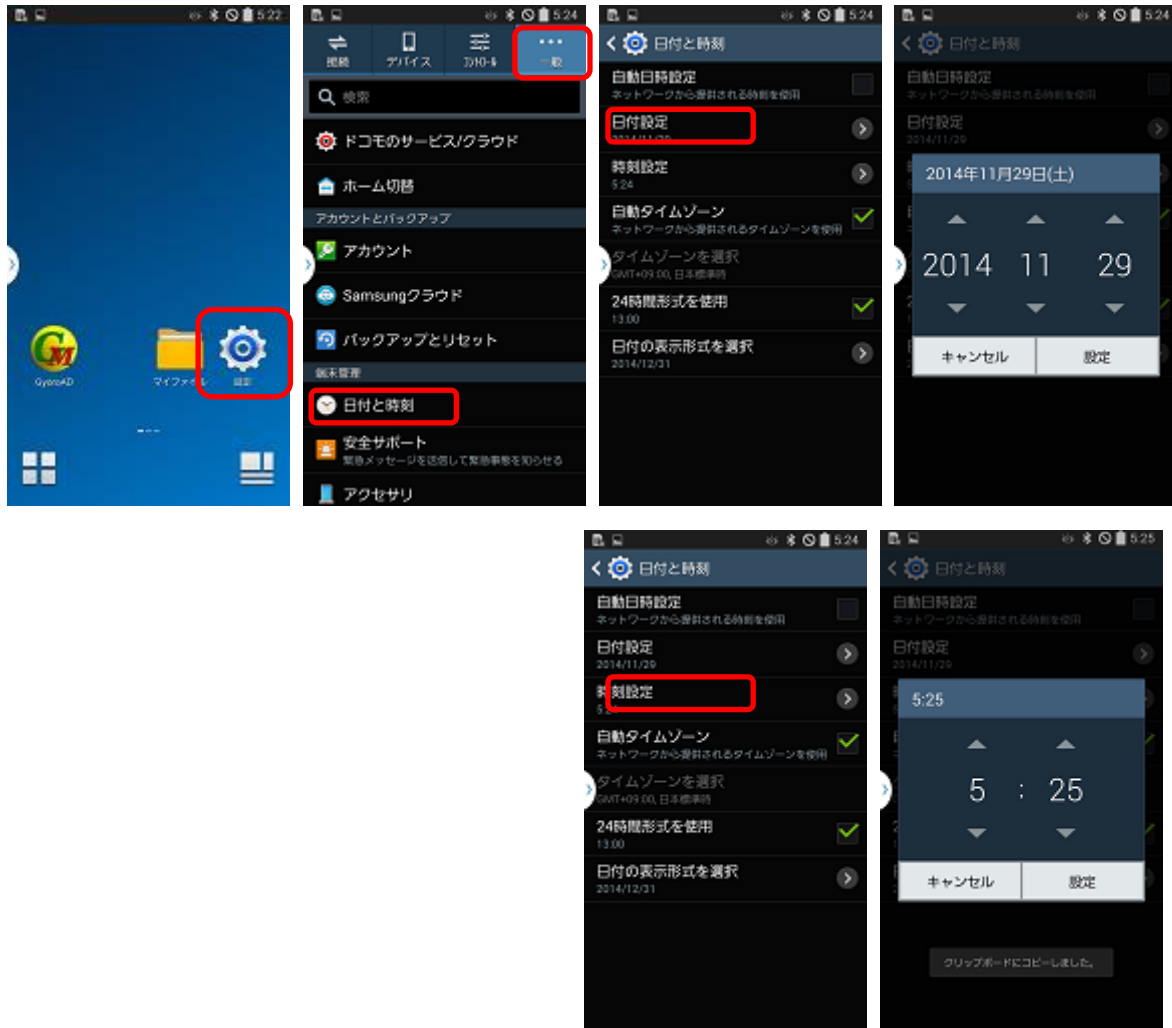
5:22

GyroAD

マイファイル

設定

5:24

接続 デバイス コントロール 一般

検索

ドコモのサービス/クラウド

ホーム切替

アカウントとバックアップ

アカウント

Samsungクラウド

バックアップとリセット

端末管理

日付と時刻

安全サポート
緊急メッセージを送信して緊急事態を知らせる

アクセサリ

5:24

日付と時刻

自動日時設定
ネットワークから提供される時刻を使用

日付設定
2014/11/29

時刻設定
5:24

自動タイムゾーン
ネットワークから提供されるタイムゾーンを使用

タイムゾーンを選択
GMT+09:00, 日本標準時

24時間形式を使用
13:00

日付の表示形式を選択
2014/12/31

5:24

日付と時刻

自動日時設定
ネットワークから提供される時刻を使用

日付設定
2014/11/29

2014年11月29日(土)

2014 11 29

キャンセル 設定

5:24

日付と時刻

自動日時設定
ネットワークから提供される時刻を使用

日付設定
2014/11/29

時刻設定
5:24

自動タイムゾーン
ネットワークから提供されるタイムゾーンを使用

タイムゾーンを選択
GMT+09:00, 日本標準時

24時間形式を使用
13:00

日付の表示形式を選択
2014/12/31

5:25

日付と時刻

自動日時設定
ネットワークから提供される時刻を使用

日付設定
2014/11/29

5:25

5 : 25

キャンセル 設定

クリップボードにコピーしました。